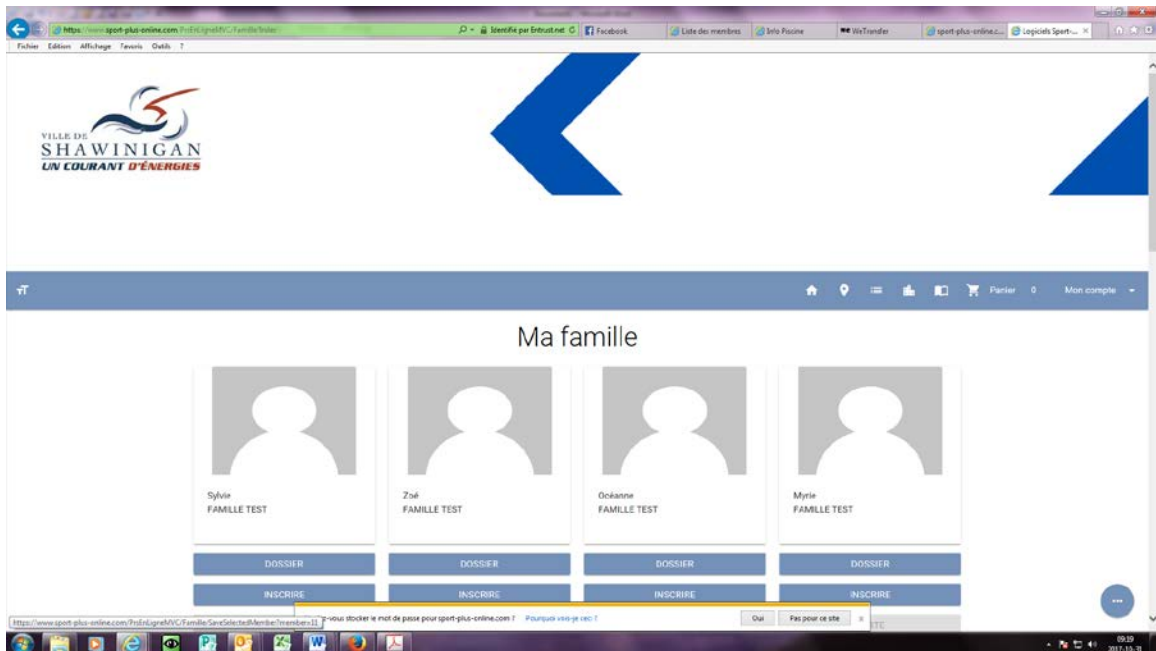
https://www.sport-plus-online.com/ProEnLigneMVC/Famille/Index
Identifié par Entrust.net
Facebook
Liste des membres
Info Piscine
WeTransfer
sport-plus-online.c...
Logiciels Sport-...

Fichier Edition Affichage Favoris Outils ?

VILLE DE
SHAWINIGAN
UN COURANT D'ÉNERGIES

Panier 0
Mon compte

Ma famille

Sylvie
FAMILLE TEST

Zoé
FAMILLE TEST

Océanne
FAMILLE TEST

Myrie
FAMILLE TEST

DOSSIER
DOSSIER
DOSSIER
DOSSIER

INSCRIRE
INSCRIRE
INSCRIRE
INSCRIRE

https://www.sport-plus-online.com/ProEnLigneMVC/Famille/SaveSelectedMember?member=11
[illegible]-vous stocker le mot de passe pour sport-plus-online.com ?
Pourquoi vois-je ceci ?
Oui
Pas pour ce site
×

09:19
2017-10-31